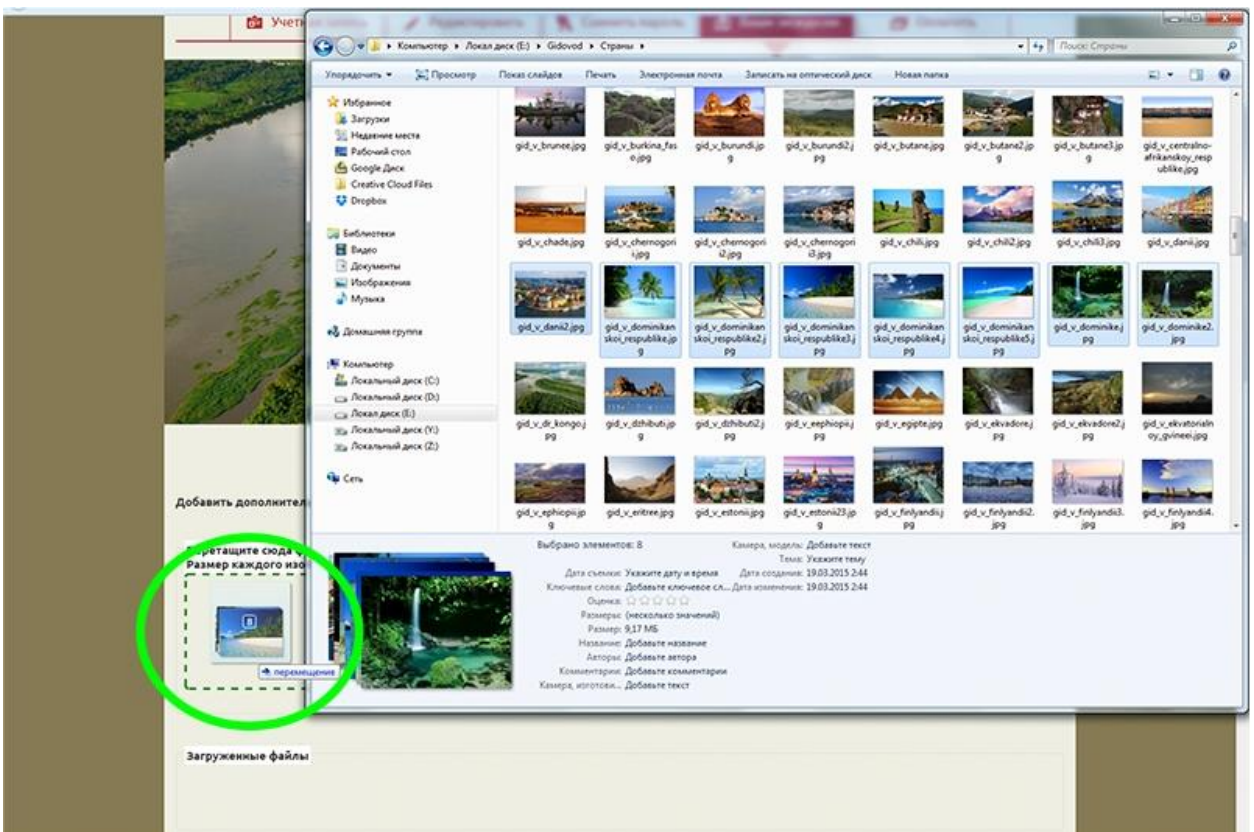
Учет

Компьютер ▸ Локал диск (E:) ▸ Gidovod ▸ Страны ▸

Поиск: Страны

Упорядочить ▾ Просмотр Показ слайдов Печать Электронная почта Записать на оптический диск Новая папка

Избранное
Загрузки
Недавние места
Рабочий стол
Google Диск
Creative Cloud Files
Dropbox

Библиотеки
Видео
Документы
Изображения
Музыка

Домашняя группа

Компьютер
Локальный диск (C:)
Локальный диск (D:)
Локал диск (E:)
Локальный диск (Y:)
Локальный диск (Z:)

Сеть

gid_v_brunee.jpg
gid_v_burkina_faso.jpg
gid_v_burundi.jpg
gid_v_burundi2.jpg
gid_v_butane.jpg
gid_v_butane2.jpg
gid_v_butane3.jpg
gid_v_centralno-afrikanskoy_respublike.jpg
gid_v_chade.jpg
gid_v_chernogorii.jpg
gid_v_chernogorii2.jpg
gid_v_chernogorii3.jpg
gid_v_chili.jpg
gid_v_chili2.jpg
gid_v_chili3.jpg
gid_v_danii.jpg
gid_v_danii2.jpg
gid_v_dominikanskoi_respublike.jpg
gid_v_dominikanskoi_respublike2.jpg
gid_v_dominikanskoi_respublike3.jpg
gid_v_dominikanskoi_respublike4.jpg
gid_v_dominikanskoi_respublike5.jpg
gid_v_dominike.jpg
gid_v_dominike2.jpg
gid_v_dr_kongo.jpg
gid_v_dzhibuti.jpg
gid_v_dzhibuti2.jpg
gid_v_eephiopii.jpg
gid_v_egipte.jpg
gid_v_ekvadore.jpg
gid_v_ekvadore2.jpg
gid_v_ekvatorialnoy_gvineei.jpg
gid_v_ephiopii.jpg
gid_v_eritree.jpg
gid_v_estonii.jpg
gid_v_estonii23.jpg
gid_v_finlyandii.jpg
gid_v_finlyandii2.jpg
gid_v_finlyandii3.jpg
gid_v_finlyandii4.jpg

Выбрано элементов: 8
Дата съемки: Укажите дату и время
Ключевые слова: Добавьте ключевое сл...
Оценка: ☆☆☆☆☆
Размеры: (несколько значений)
Размер: 9,17 МБ
Название: Добавьте название
Авторы: Добавьте автора
Комментарии: Добавьте комментарии
Камера, изготови... Добавьте текст
Камера, модель: Добавьте текст
Тема: Укажите тему
Дата создания: 19.03.2015 2:44
Дата изменения: 19.03.2015 2:44

Добавить дополнител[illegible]

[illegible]ретащите сюда ф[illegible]
Размер каждого изо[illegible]

8
+ перемещение

Загруженные файлы